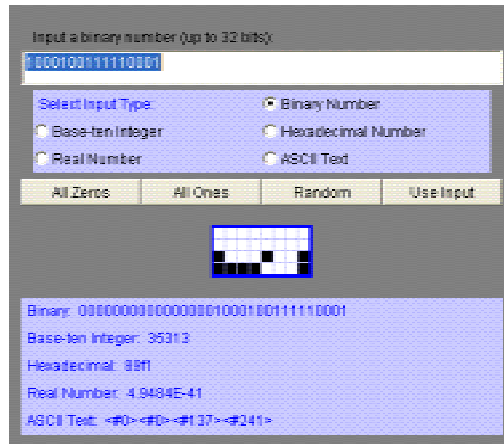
Input a binary number (up to 32 bits):

1000100111110001

Select Input Type:
Binary Number
Base-ten Integer
Hexadecimal Number
Real Number
ASCII Text

All Zeros
All Ones
Random
Use Input

Binary: 00000000000000001000100111110001

Base-ten Integer: 35313

Hexadecimal: 89f1

Real Number: 4.9484E-41

ASCII Text: <#0><#0><#137><#241>